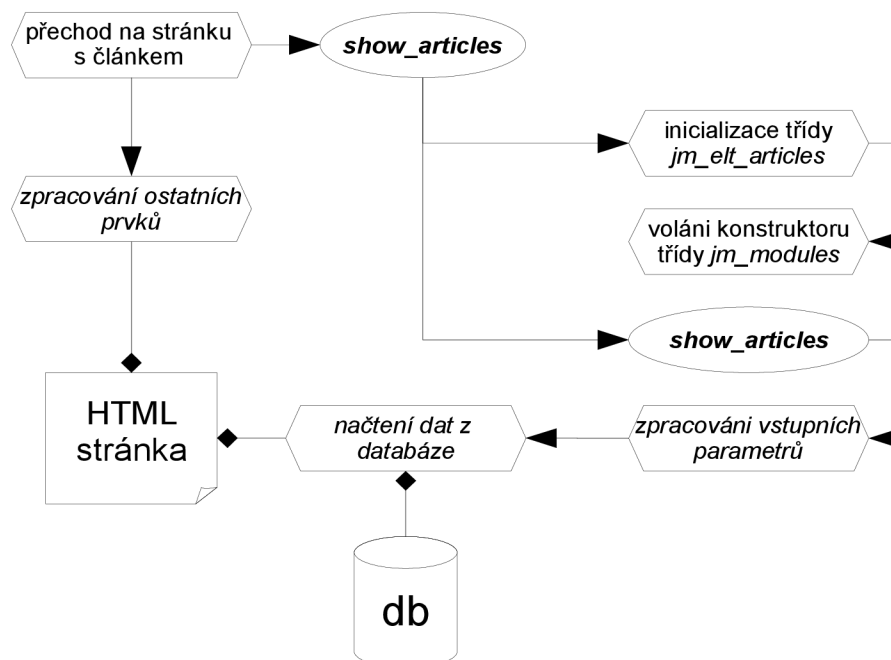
přechod na stránku s článkem

show_articles

inicializace třídy jm_elt_articles

zpracování ostatních prvků

voláni konstruktoru třídy jm_modules

show_articles

HTML stránka

načtení dat z databáze

zpracováni vstupních parametrů

db